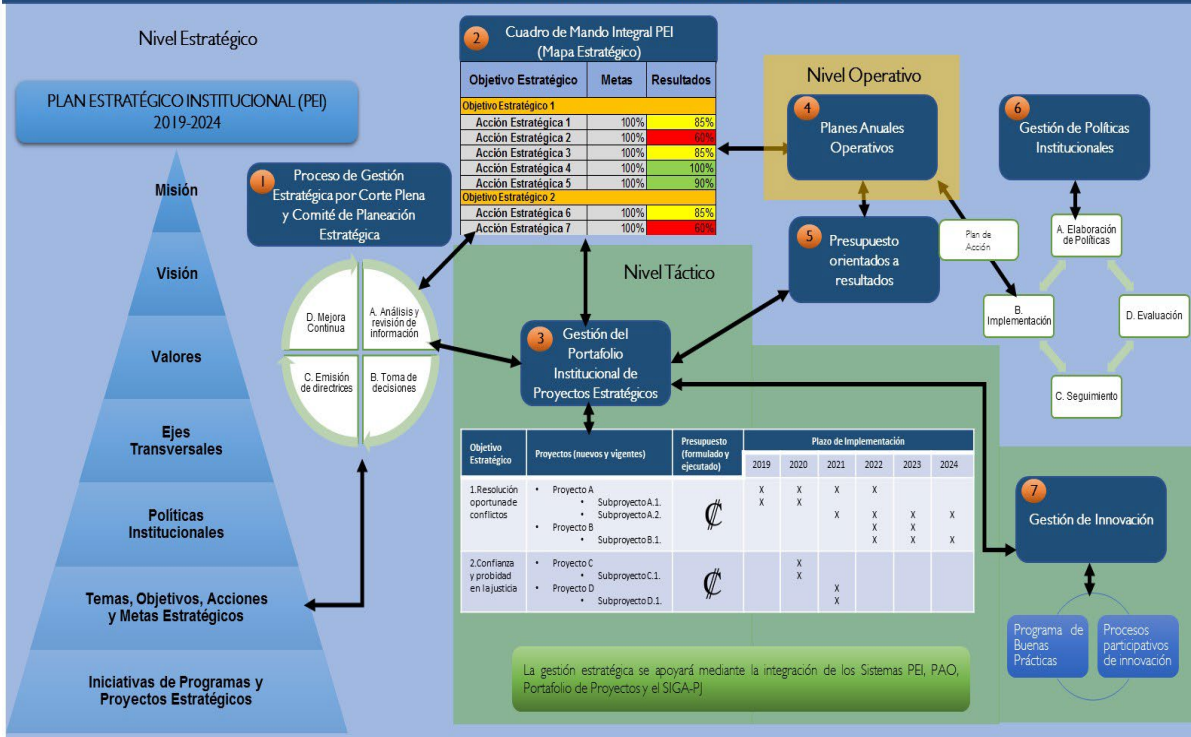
Nivel Estratégico

PLAN ESTRATÉGICO INSTITUCIONAL (PEI) 2019-2024

Misión

Visión

Valores

Ejes Transversales

Políticas Institucionales

Temas, Objetivos, Acciones y Metas Estratégicos

Iniciativas de Programas y Proyectos Estratégicos

1 Proceso de Gestión Estratégica por Corte Plena y Comité de Planeación Estratégica

D. Mejora Continua
A. Análisis y revisión de información
C. Emisión de directrices
B. Toma de decisiones

2 Cuadro de Mando Integral PEI (Mapa Estratégico)

| Objetivo Estratégico | Metas | Resultados |
|---|---|---|
| Objetivo Estratégico 1 | | |
| Acción Estratégica 1 | 100% | 85% |
| Acción Estratégica 2 | 100% | 60% |
| Acción Estratégica 3 | 100% | 85% |
| Acción Estratégica 4 | 100% | 100% |
| Acción Estratégica 5 | 100% | 90% |
| Objetivo Estratégico 2 | | |
| Acción Estratégica 6 | 100% | 85% |
| Acción Estratégica 7 | 100% | 60% |

Nivel Operativo

4 Planes Anuales Operativos

5 Presupuesto orientados a resultados

Plan de Acción

6 Gestión de Políticas Institucionales

A. Elaboración de Políticas
B. Implementación
D. Evaluación
C. Seguimiento

Nivel Táctico

3 Gestión del Portafolio Institucional de Proyectos Estratégicos

| Objetivo Estratégico | Proyectos (nuevos y vigentes) | Presupuesto (formulado y ejecutado) | 2019 | 2020 | 2021 | 2022 | 2023 | 2024 |
|---|---|---|---|---|---|---|---|---|
| 1.Resolución oportuna de conflictos | • Proyecto A • Subproyecto A.1. • Subproyecto A.2. • Proyecto B • Subproyecto B.1. | ₡ | X X | X X | X X | X X X X | X X | X X |
| 2.Confianza y probidad en la justicia | • Proyecto C • Subproyecto C.1. • Proyecto D • Subproyecto D.1. | ₡ | | X X | X X | | | |

Plazo de Implementación

7 Gestión de Innovación

Programa de Buenas Prácticas

Procesos participativos de innovación

La gestión estratégica se apoyará mediante la integración de los Sistemas PEI, PAO, Portafolio de Proyectos y el SIGA-PJ